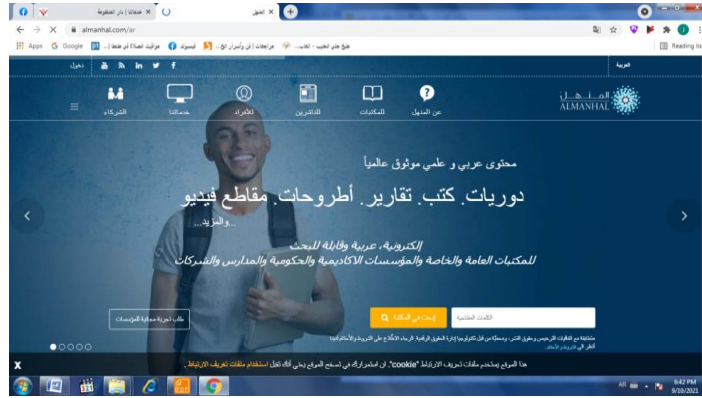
صفحاتنا | دار المنظومة ×
المنهل ×
almanhal.com/ar
Apps Google مواقيت الصلاة في طنطا | ... فيسبوك مراجعات | فن وأسرار الخ ... هيئج جي للعيب - كتاب ...
Reading list
دخول
عربية
الشركاء
خدماتنا
للأفراد
للناشرين
للمكتبات
عن المنهل
المنهل
ALMANHAL
محتوى عربي و علمي موثوق عالمياً
دوريات. كتب. تقارير. أطروحات. مقاطع فيديو
... والمزيد
إلكترونية، عربية وقابلة للبحث
للمكتبات العامة والخاصة والمؤسسات الأكاديمية والحكومية والمدارس والشركات
الكلمات المفتاحية
ابحث في المكتبة
اطلب تجربة مجانية للمؤسسات
X
هذا الموقع يستخدم ملفات تعريف الارتباط "cookie". إن استمرارك في تصفح الموقع يعني أنك تقبل استخدام ملفات تعريف الارتباط.
6:42 PM
9/10/2021